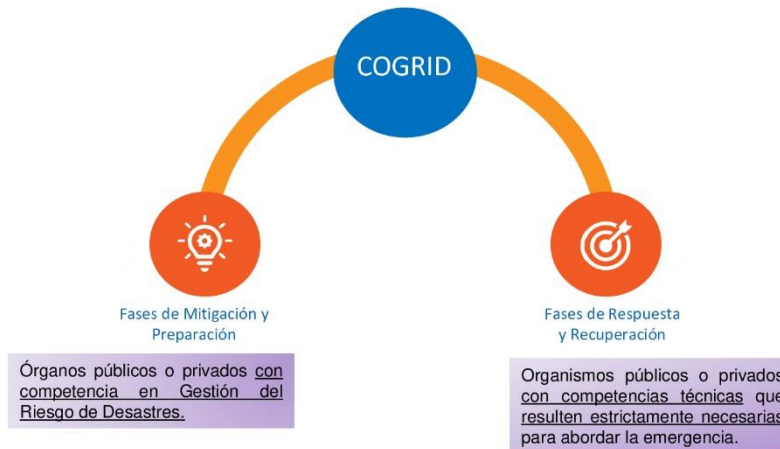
COGRID

Fases de Mitigación y Preparación

Órganos públicos o privados con competencia en Gestión del Riesgo de Desastres.

Fases de Respuesta y Recuperación

Organismos públicos o privados con competencias técnicas que resulten estrictamente necesarias para abordar la emergencia.